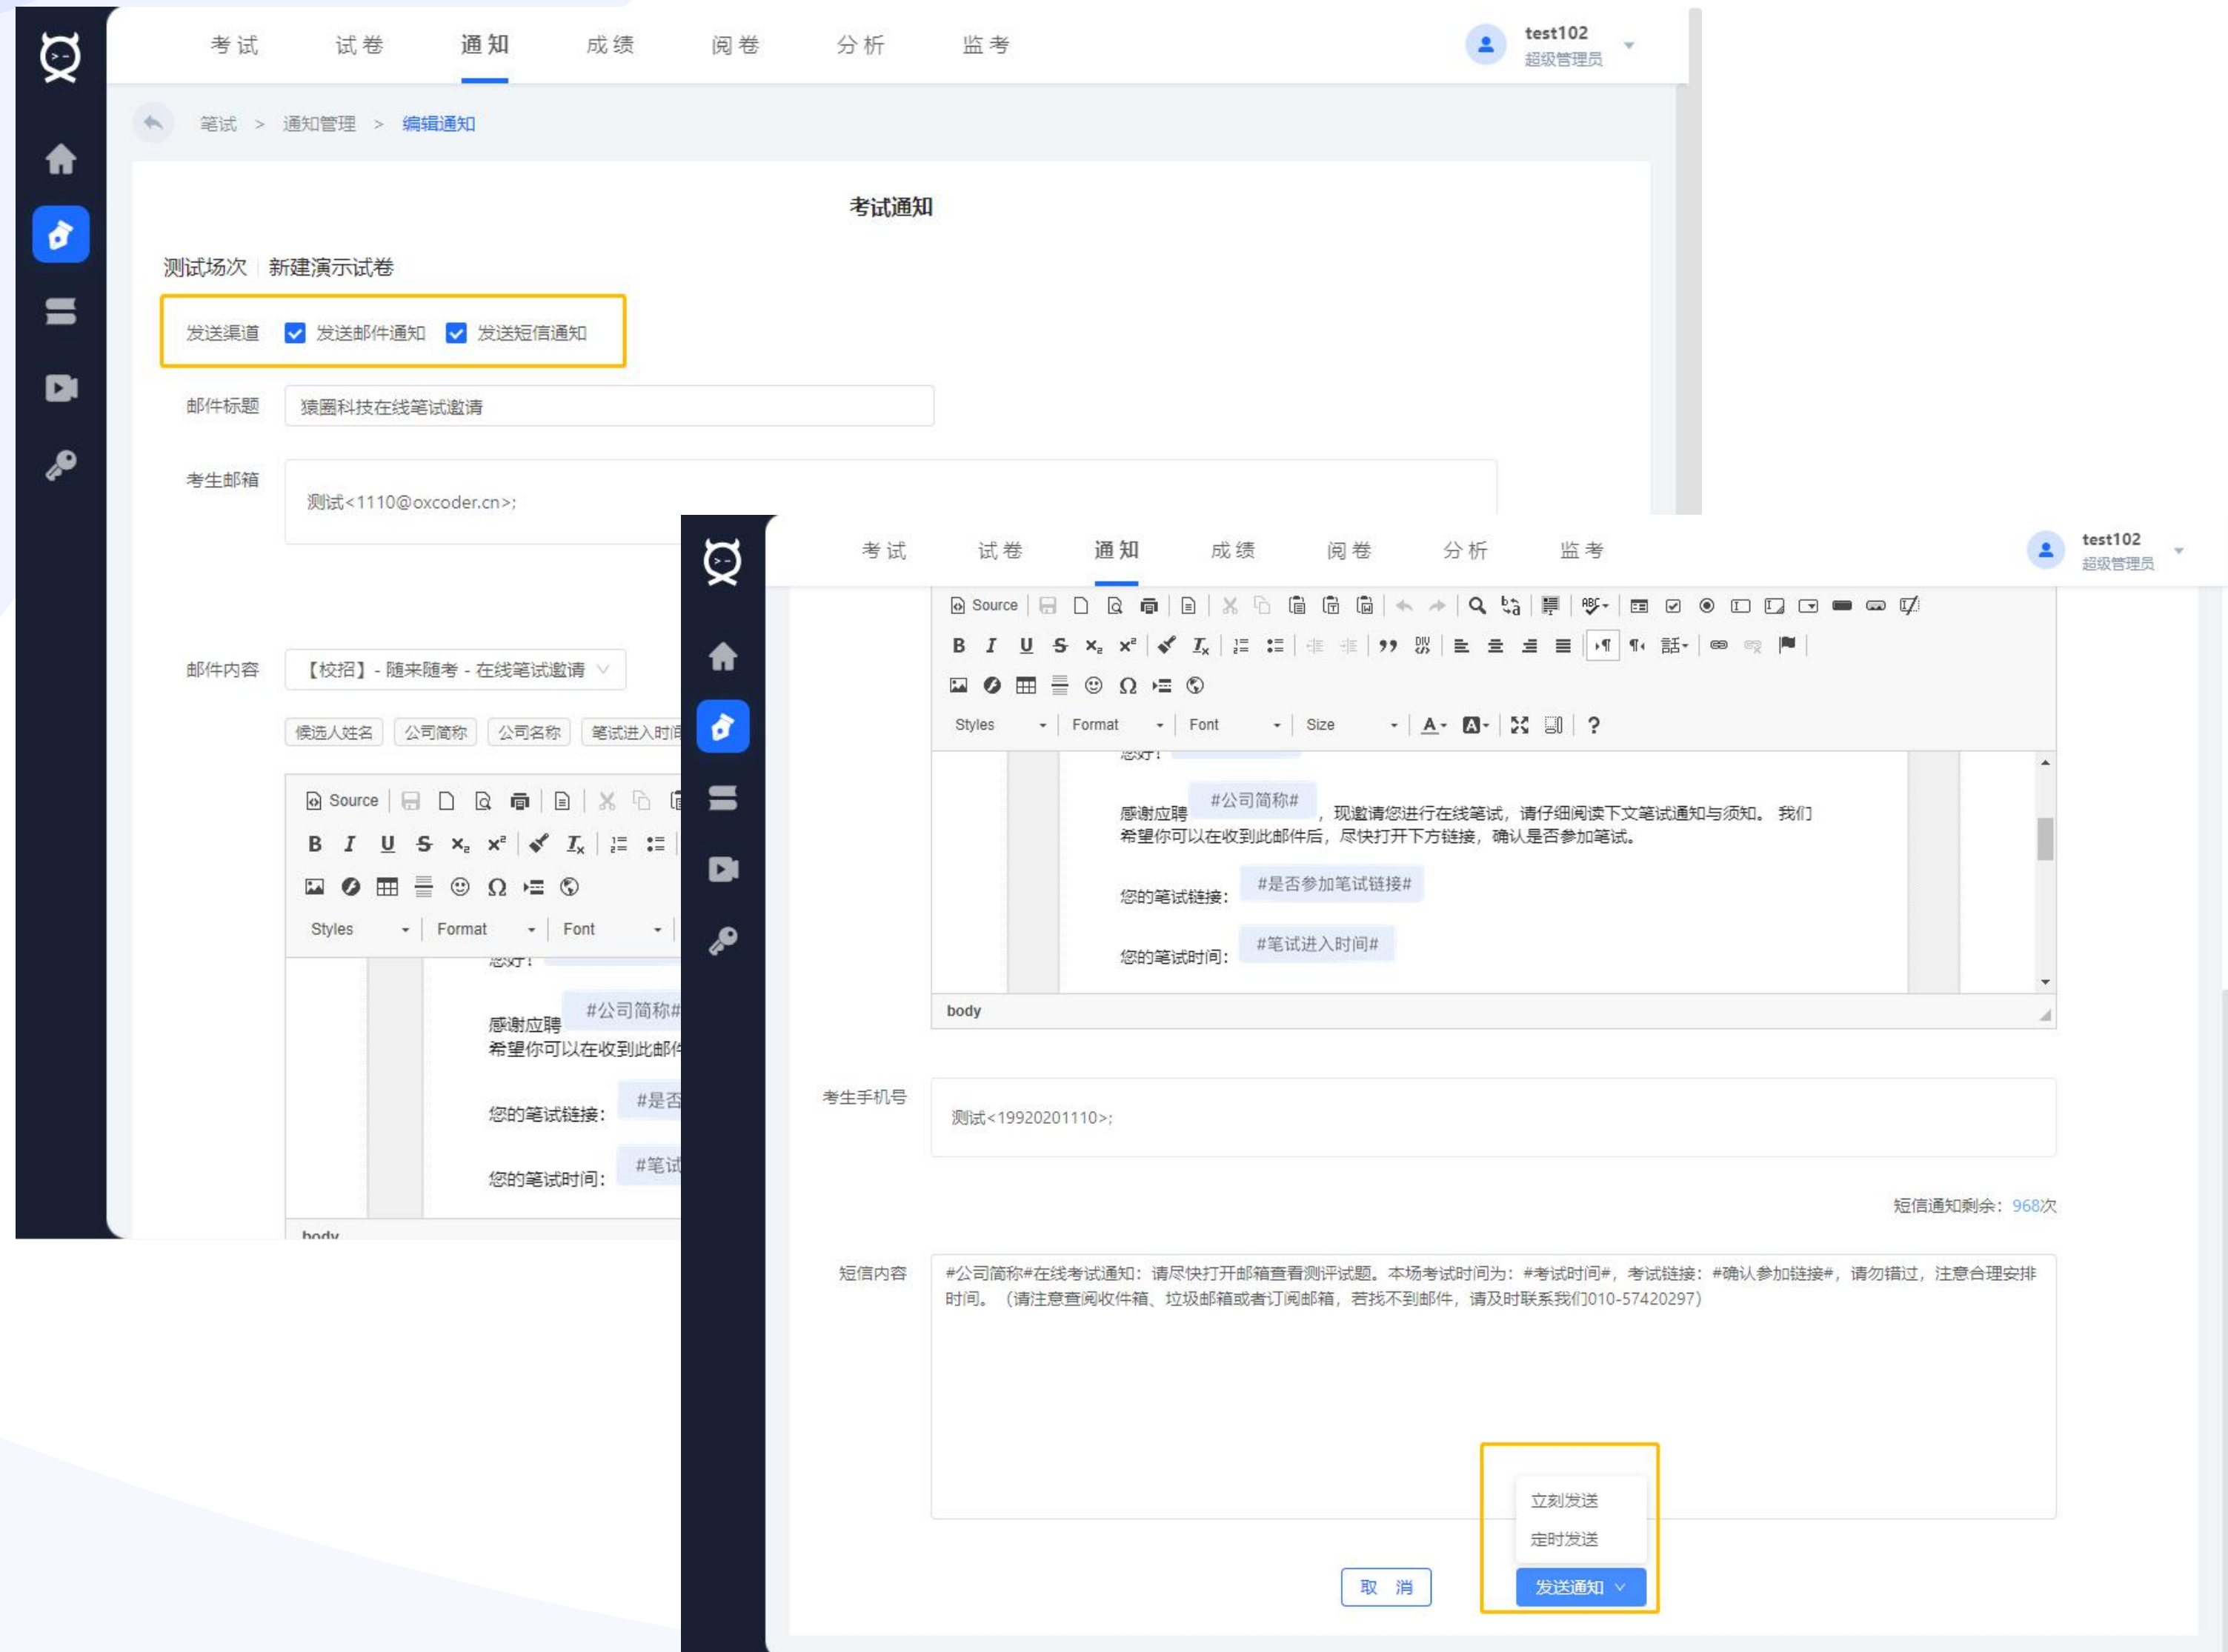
考试 试卷 通知 成绩 阅卷 分析 监考

test102
超级管理员

笔试 > 通知管理 > 编辑通知

考试通知

测试场次 新建演示试卷

发送渠道 发送邮件通知 发送短信通知

邮件标题 猿圈科技在线笔试邀请

考生邮箱 测试<1110@oxcoder.cn>;

邮件内容 【校招】- 随来随考 - 在线笔试邀请

候选人姓名 公司简称 公司名称 笔试进入时间

Source

Styles Format Font

您好！

感谢应聘 #公司简称#

希望你可以在收到此邮件

您的笔试链接： #是否

您的笔试时间： #笔试

body

考试 试卷 通知 成绩 阅卷 分析 监考

test102
超级管理员

Source

Styles Format Font Size

您好！

感谢应聘 #公司简称# ，现邀请您进行在线笔试，请仔细阅读下文笔试通知与须知。 我们希望你可以在收到此邮件后，尽快打开下方链接，确认是否参加笔试。

您的笔试链接： #是否参加笔试链接#

您的笔试时间： #笔试进入时间#

body

考生手机号 测试<19920201110>;

短信通知剩余：968次

短信内容 #公司简称#在线考试通知：请尽快打开邮箱查看测评试题。本场考试时间为：#考试时间#，考试链接：#确认参加链接#，请勿错过，注意合理安排时间。（请注意查阅收件箱、垃圾邮箱或者订阅邮箱，若找不到邮件，请及时联系我们010-57420297）

立刻发送
定时发送

取 消 发送通知